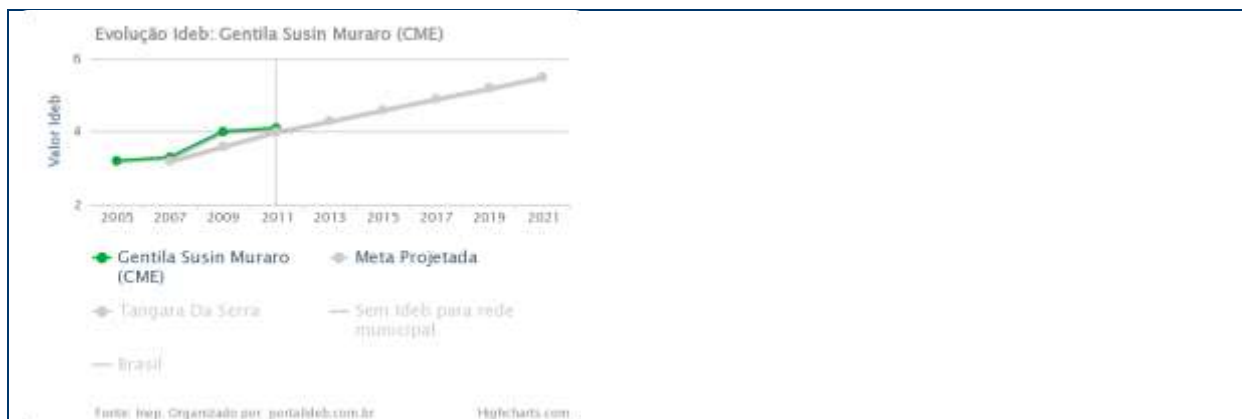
Evolução Ideb: Gentila Susin Muraro (CME)

6

4

2

Valor Ideb

2005 2007 2009 2011 2013 2015 2017 2019 2021

Gentila Susin Muraro (CME)

Meta Projetada

Tangara Da Serra

Sem Ideb para rede municipal

Brasil

Fonte: Inep. Organizado por: portalideb.com.br

Highcharts.com